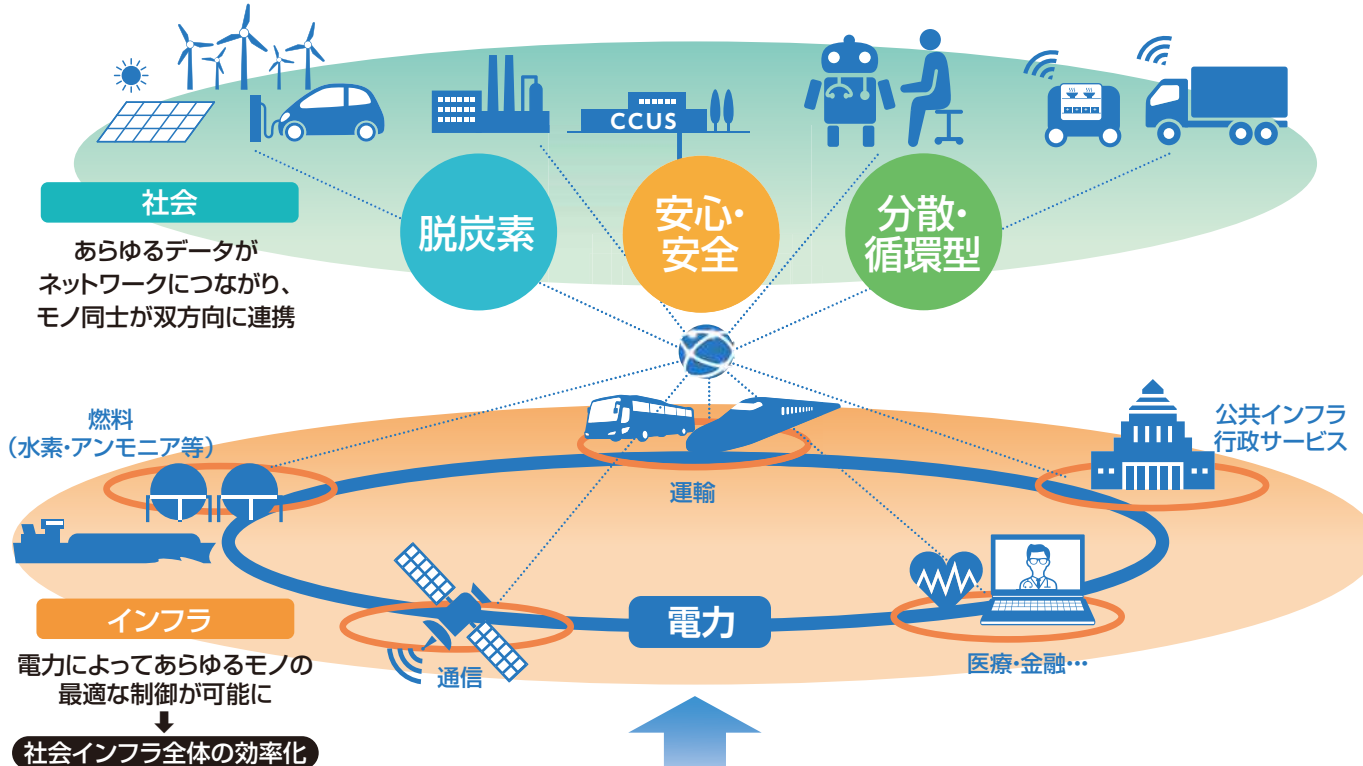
CCUS

社会

あらゆるデータがネットワークにつながり、モノ同士が双方向に連携

脱炭素

安心・安全

分散・循環型

燃料
(水素・アンモニア等)

運輸

公共インフラ
行政サービス

インフラ

電力によってあらゆるモノの最適な制御が可能に
⬇
社会インフラ全体の効率化

通信

電力

医療・金融…